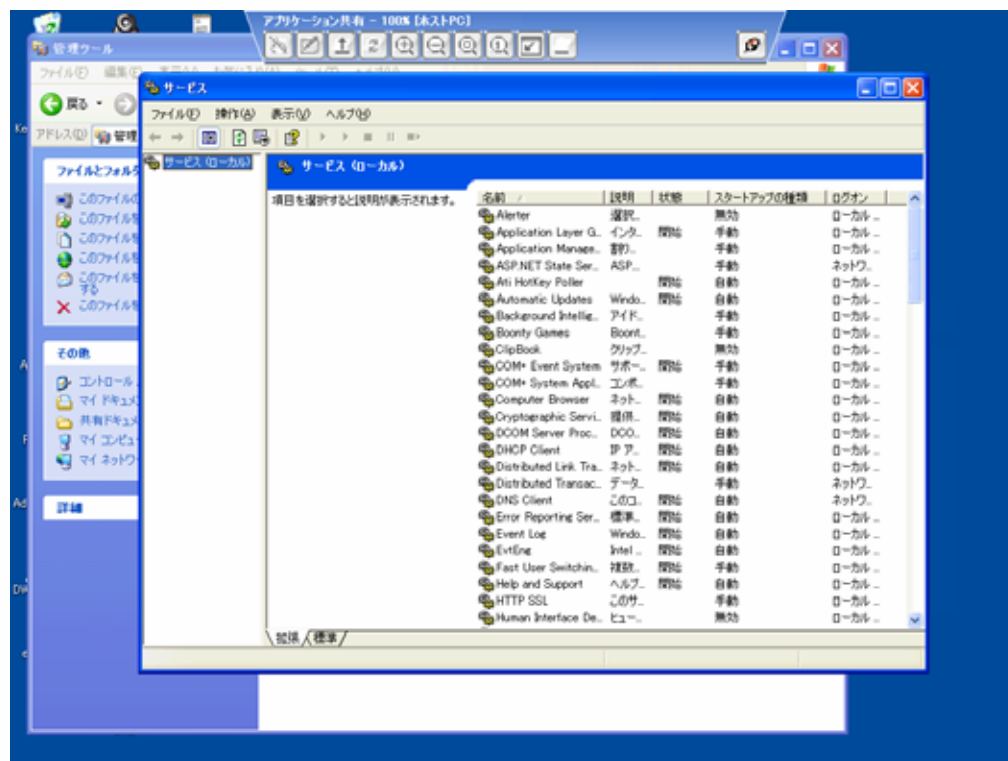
アプリケーション共有 - 100% [ホストPC]

管理ツール

ファイル(F) 編集(E)

戻る

アドレス(D) 管理

ファイルとフォルダ

このファイルの
このファイルを
このファイルを
このファイルを
このファイルを する
このファイルを

その他

コントロール
マイ ドキュメ
共有ドキュメ
マイ コンピュ
マイ ネットワ

詳細

サービス

ファイル(F) 操作(A) 表示(V) ヘルプ(H)

サービス (ローカル)

サービス (ローカル)

項目を選択すると説明が表示されます。

| 名前 | 説明 | 状態 | スタートアップの種類 | ログオン |
|---|---|---|---|---|
| Alerter | 選択... | | 無効 | ローカル ... |
| Application Layer G... | インタ... | 開始 | 手動 | ローカル ... |
| Application Manage... | 割り... | | 手動 | ローカル ... |
| ASP.NET State Ser... | ASP... | | 手動 | ネットワ... |
| Ati HotKey Poller | | 開始 | 自動 | ローカル ... |
| Automatic Updates | Windo... | 開始 | 自動 | ローカル ... |
| Background Intellig... | アイド... | | 手動 | ローカル ... |
| Boonty Games | Boont... | | 手動 | ローカル ... |
| ClipBook | クリップ... | | 無効 | ローカル ... |
| COM+ Event System | サポー... | 開始 | 手動 | ローカル ... |
| COM+ System Appl... | コンポ... | | 手動 | ローカル ... |
| Computer Browser | ネット... | 開始 | 自動 | ローカル ... |
| Cryptographic Servi... | 提供... | 開始 | 自動 | ローカル ... |
| DCOM Server Proc... | DCO... | 開始 | 自動 | ローカル ... |
| DHCP Client | IP ア... | 開始 | 自動 | ローカル ... |
| Distributed Link Tra... | ネット... | 開始 | 自動 | ローカル ... |
| Distributed Transac... | データ... | | 手動 | ネットワ... |
| DNS Client | このコ... | 開始 | 自動 | ネットワ... |
| Error Reporting Ser... | 標準... | 開始 | 自動 | ローカル ... |
| Event Log | Windo... | 開始 | 自動 | ローカル ... |
| EvtEng | Intel ... | 開始 | 自動 | ローカル ... |
| Fast User Switchin... | 複数... | 開始 | 手動 | ローカル ... |
| Help and Support | ヘルプ... | 開始 | 自動 | ローカル ... |
| HTTP SSL | このサ... | | 手動 | ローカル ... |
| Human Interface De... | ヒュー... | | 無効 | ローカル ... |

拡張 標準